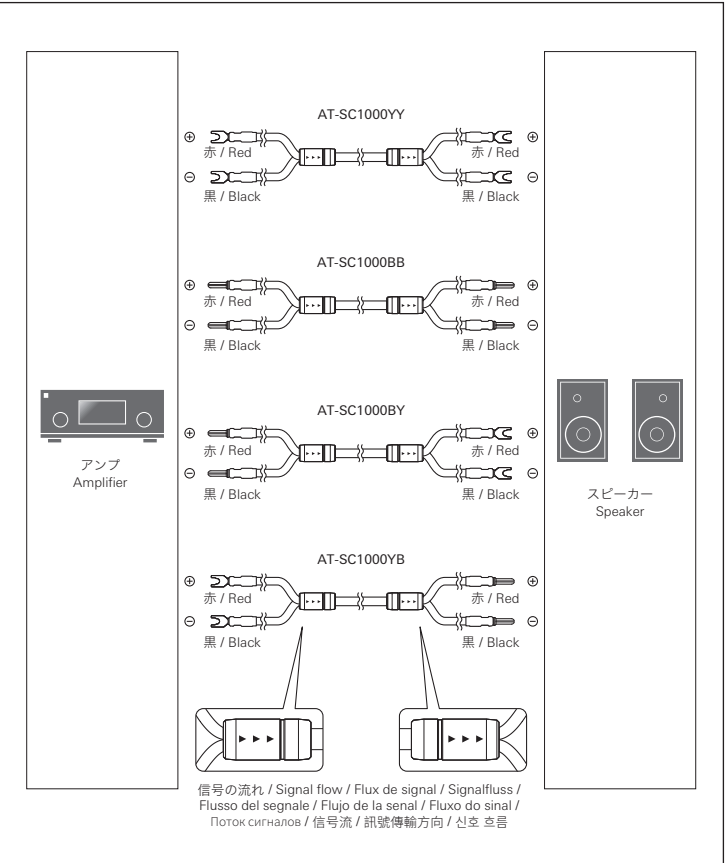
AT-SC1000YY

⊕ 赤 / Red

⊖ 黒 / Black

赤 / Red ⊕

黒 / Black ⊖

AT-SC1000BB

⊕ 赤 / Red

⊖ 黒 / Black

赤 / Red ⊕

黒 / Black ⊖

アンプ
Amplifier

AT-SC1000BY

⊕ 赤 / Red

⊖ 黒 / Black

赤 / Red ⊕

黒 / Black ⊖

スピーカー
Speaker

AT-SC1000YB

⊕ 赤 / Red

⊖ 黒 / Black

赤 / Red ⊕

黒 / Black ⊖

信号の流れ / Signal flow / Flux de signal / Signalfluss / Flusso del segnale / Flujo de la senal / Fluxo do sinal / Поток сигналов / 信号流 / 訊號傳輸方向 / 신호 흐름